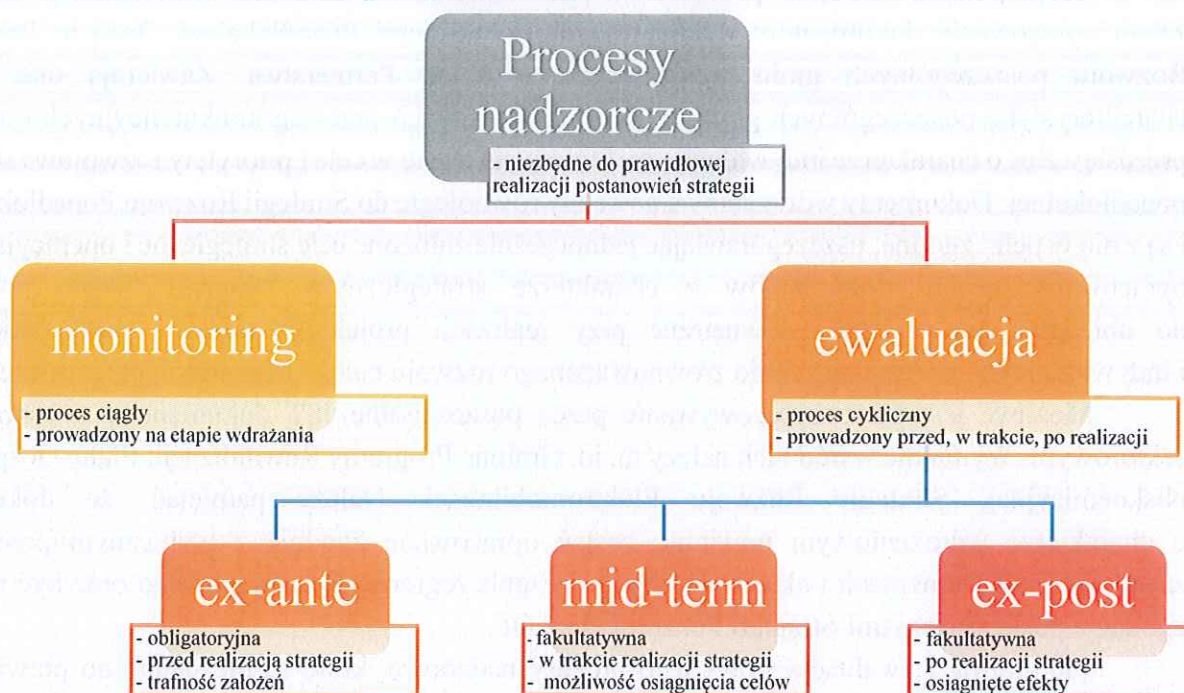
Procesy nadzorcze

- niezbędne do prawidłowej realizacji postanowień strategii

monitoring

- proces ciągły
- prowadzony na etapie wdrażania

ewaluacja

- proces cykliczny
- prowadzony przed, w trakcie, po realizacji

ex-ante

- obligatoryjna
- przed realizacją strategii
- trafność założeń

mid-term

- fakultatywna
- w trakcie realizacji strategii
- możliwość osiągnięcia celów

ex-post

- fakultatywna
- po realizacji strategii
- osiągnięte efekty